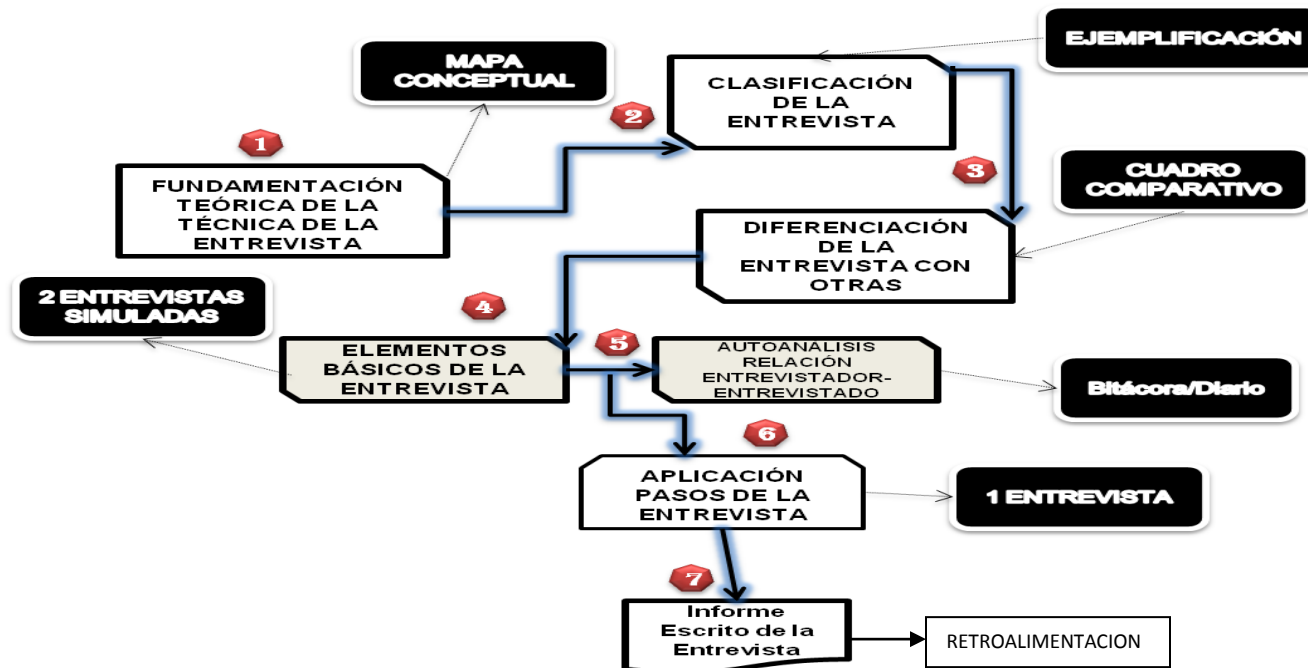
MAPA CONCEPTUAL

EJEMPLIFICACIÓN

2

CLASIFICACIÓN DE LA ENTREVISTA

1

FUNDAMENTACIÓN TEÓRICA DE LA TÉCNICA DE LA ENTREVISTA

3

CUADRO COMPARATIVO

DIFERENCIACIÓN DE LA ENTREVISTA CON OTRAS

2 ENTREVISTAS SIMULADAS

4

ELEMENTOS BÁSICOS DE LA ENTREVISTA

5

AUTOANÁLISIS RELACIÓN ENTREVISTADOR-ENTREVISTADO

Bitácora/Diario

6

APLICACIÓN PASOS DE LA ENTREVISTA

1 ENTREVISTA

7

Informe Escrito de la Entrevista

RETROALIMENTACION